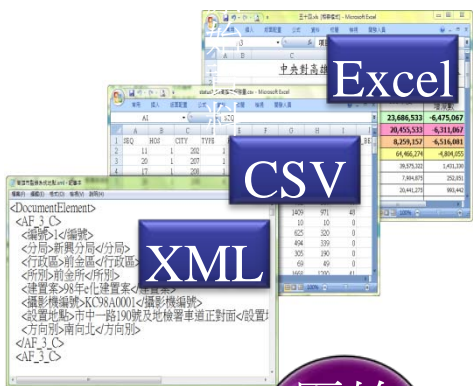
Excel

CSV

XML

中央對高雄

23,686,533 -6,475,067
20,455,533 -6,311,067
8,259,157 -6,516,081
64,466,274 -4,804,055
39,575,322 1,431,330
7,884,875 252,051
20,441,275 983,442

<DocumentElement>
<AF_3_C>
<編號>1</編號>
<分局>新興分局</分局>
<行政區>前金區</行政區>
<所別>前金所</所別>
<建置案>98年化建置案</建置案>
<攝影機編號>KC98A0001</攝影機編號>
<設置地點>市中一路190號及地檢署車道正對面</設置地點>
<方向別>南向北</方向別>
</AF_3_C>
<AF_3_C>

SEQ HOS CITY TYPE
11 1 202
20 1 207
17 1 208

1409 971 48
10 10 0
625 320 23
494 339 0
305 190 0
69 49 0
1600 1290 41